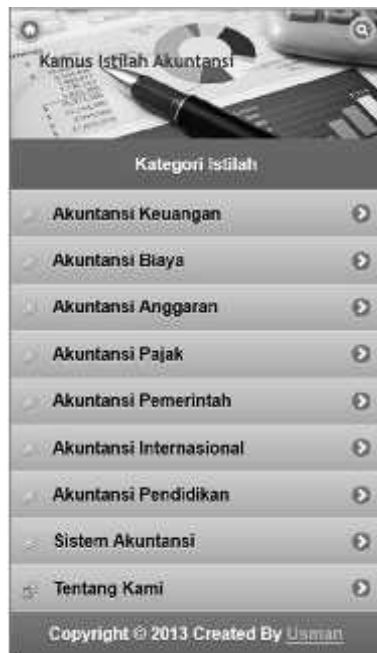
Kamus Istilah Akuntansi

Kategori Istilah

Akuntansi Keuangan

Akuntansi Biaya

Akuntansi Anggaran

Akuntansi Pajak

Akuntansi Pemerintah

Akuntansi Internasional

Akuntansi Pendidikan

Sistem Akuntansi

Tentang Kami

Copyright © 2013 Created By Usman